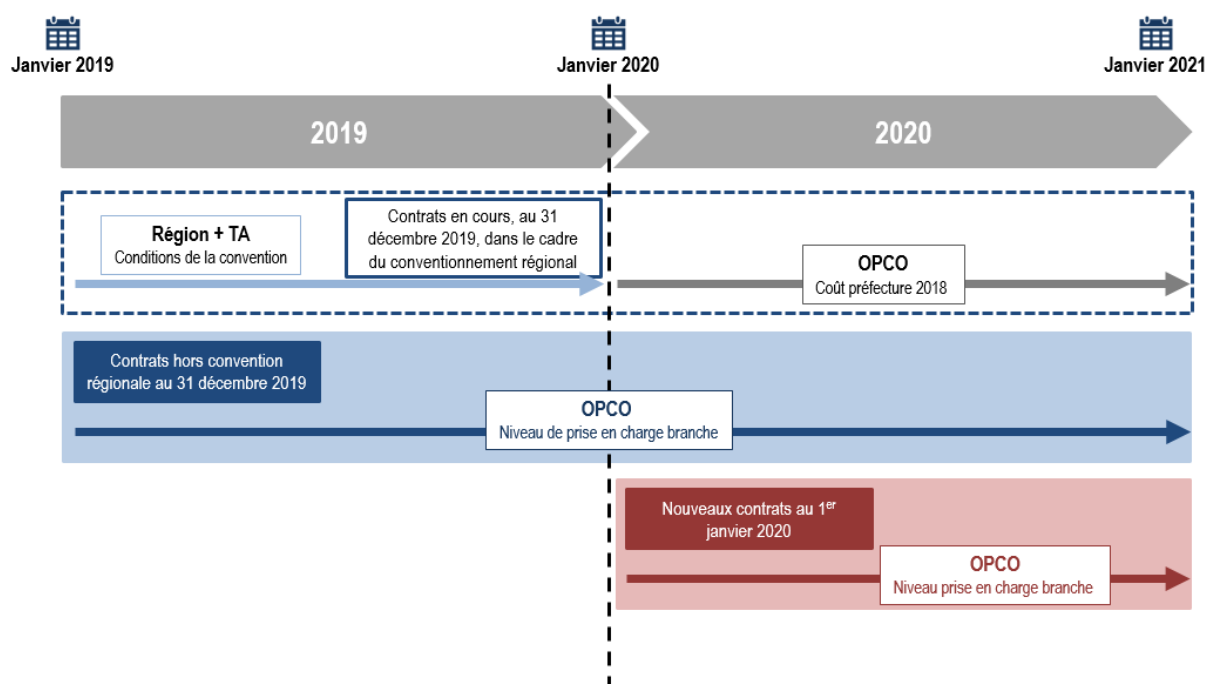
Janvier 2019

Janvier 2020

Janvier 2021

2019

2020

Région + TA
Conditions de la convention

Contrats en cours, au 31 décembre 2019, dans le cadre du conventionnement régional

OPCO
Coût préfecture 2018

Contrats hors convention régionale au 31 décembre 2019

OPCO
Niveau de prise en charge branche

Nouveaux contrats au 1$^{er}$ janvier 2020

OPCO
Niveau prise en charge branche